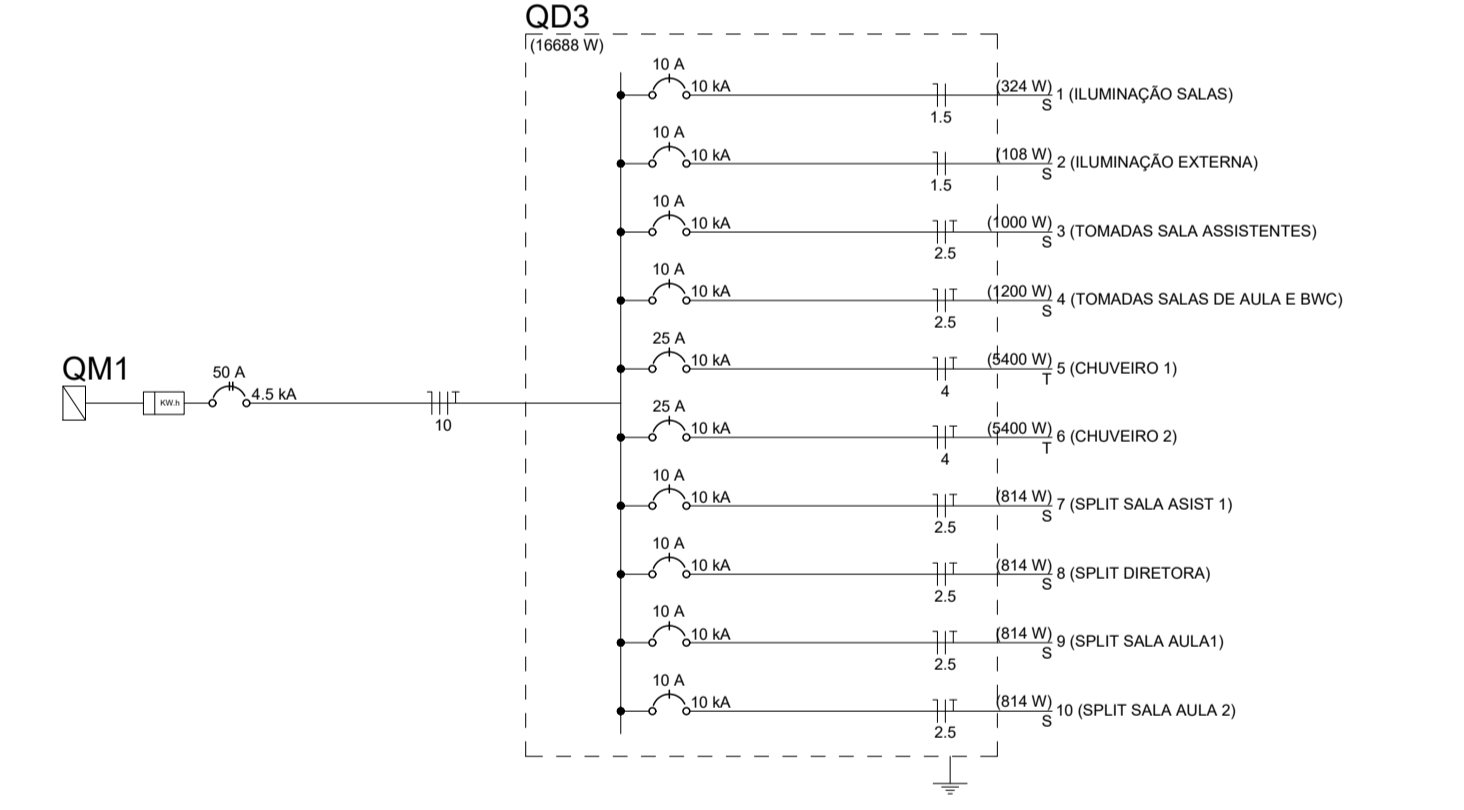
QD3
(16688 W)

10 A
10 kA
1.5
(324 W)
S
1 (ILUMINAÇÃO SALAS)

10 A
10 kA
1.5
(108 W)
S
2 (ILUMINAÇÃO EXTERNA)

10 A
10 kA
2.5
(1000 W)
S
3 (TOMADAS SALA ASSISTENTES)

10 A
10 kA
2.5
(1200 W)
S
4 (TOMADAS SALAS DE AULA E BWC)

QM1
KW.h
50 A
4.5 kA
10

25 A
10 kA
4
(5400 W)
T
5 (CHUVEIRO 1)

25 A
10 kA
4
(5400 W)
T
6 (CHUVEIRO 2)

10 A
10 kA
2.5
(814 W)
S
7 (SPLIT SALA ASIST 1)

10 A
10 kA
2.5
(814 W)
S
8 (SPLIT DIRETORA)

10 A
10 kA
2.5
(814 W)
S
9 (SPLIT SALA AULA1)

10 A
10 kA
2.5
(814 W)
S
10 (SPLIT SALA AULA 2)